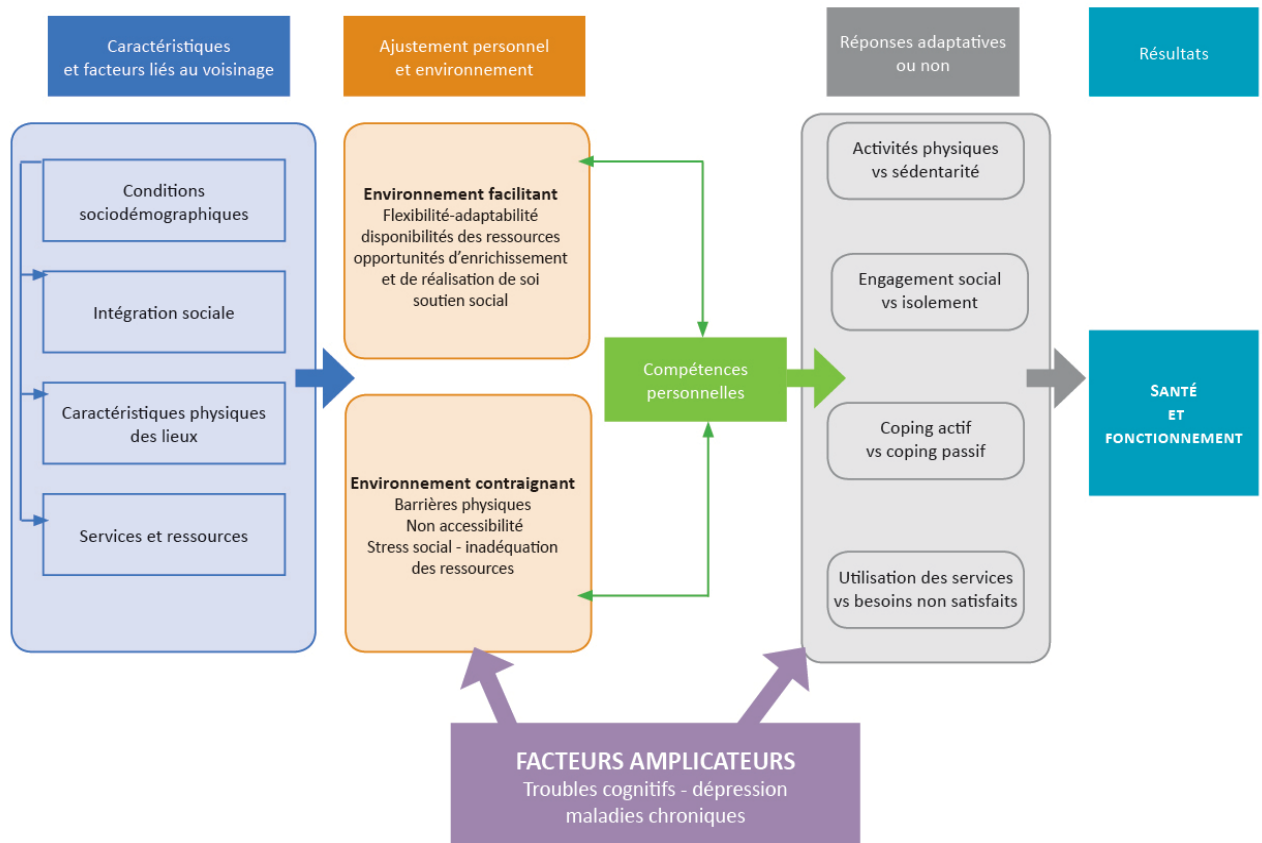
Caractéristiques et facteurs liés au voisinage

Ajustement personnel et environnement

Réponses adaptatives ou non

Résultats

Conditions sociodémographiques

Intégration sociale

Caractéristiques physiques des lieux

Services et ressources

**Environnement facilitant**
Flexibilité-adaptabilité
disponibilités des ressources
opportunités d'enrichissement et de réalisation de soi
soutien social

**Environnement contraignant**
Barrières physiques
Non accessibilité
Stress social - inadéquation des ressources

Compétences personnelles

Activités physiques vs sédentarité

Engagement social vs isolement

Coping actif vs coping passif

Utilisation des services vs besoins non satisfaits

SANTÉ ET FONCTIONNEMENT

FACTEURS AMPLICATEURS
Troubles cognitifs - dépression
maladies chroniques